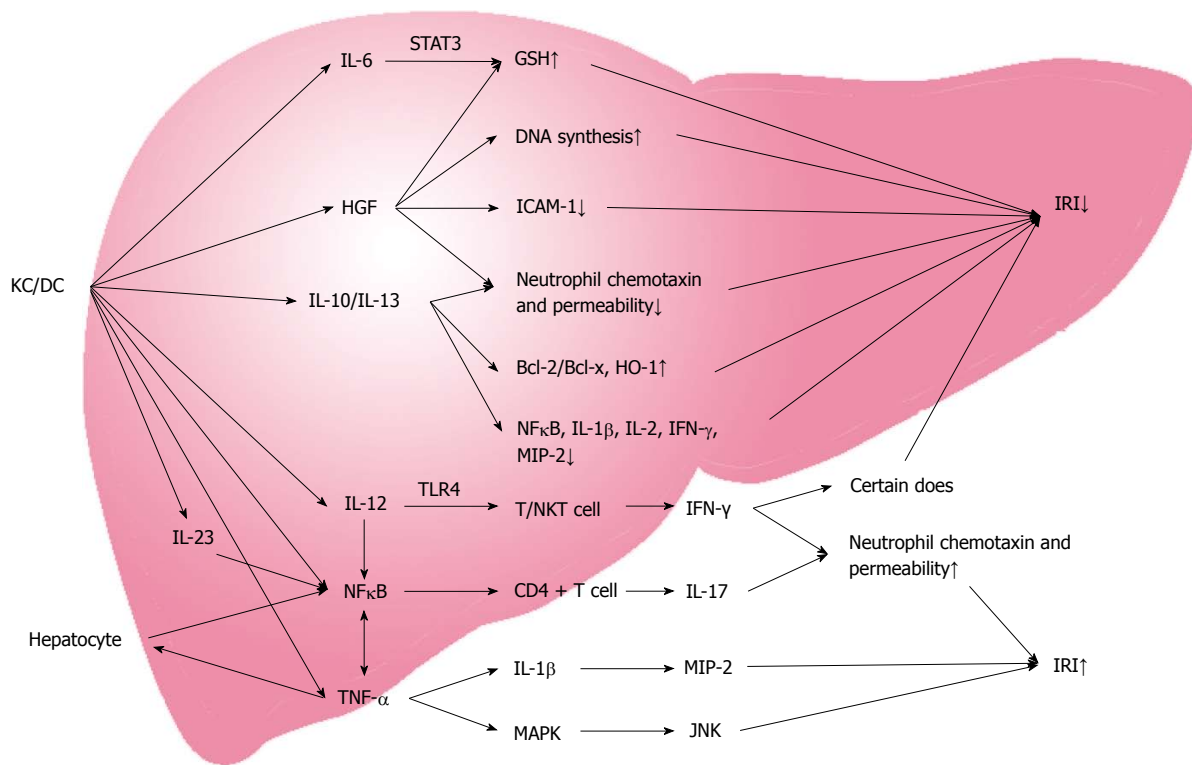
IL-6

STAT3

GSH↑

DNA synthesis↑

HGF

ICAM-1↓

IRI↓

KC/DC

IL-10/IL-13

Neutrophil chemotaxin and permeability↓

Bcl-2/Bcl-x, HO-1↑

NFκB, IL-1β, IL-2, IFN-γ, MIP-2↓

IL-12

TLR4

T/NKT cell

IFN-γ

Certain does

IL-23

Neutrophil chemotaxin and permeability↑

NFκB

CD4 + T cell

IL-17

Hepatocyte

IL-1β

MIP-2

IRI↑

TNF-α

MAPK

JNK